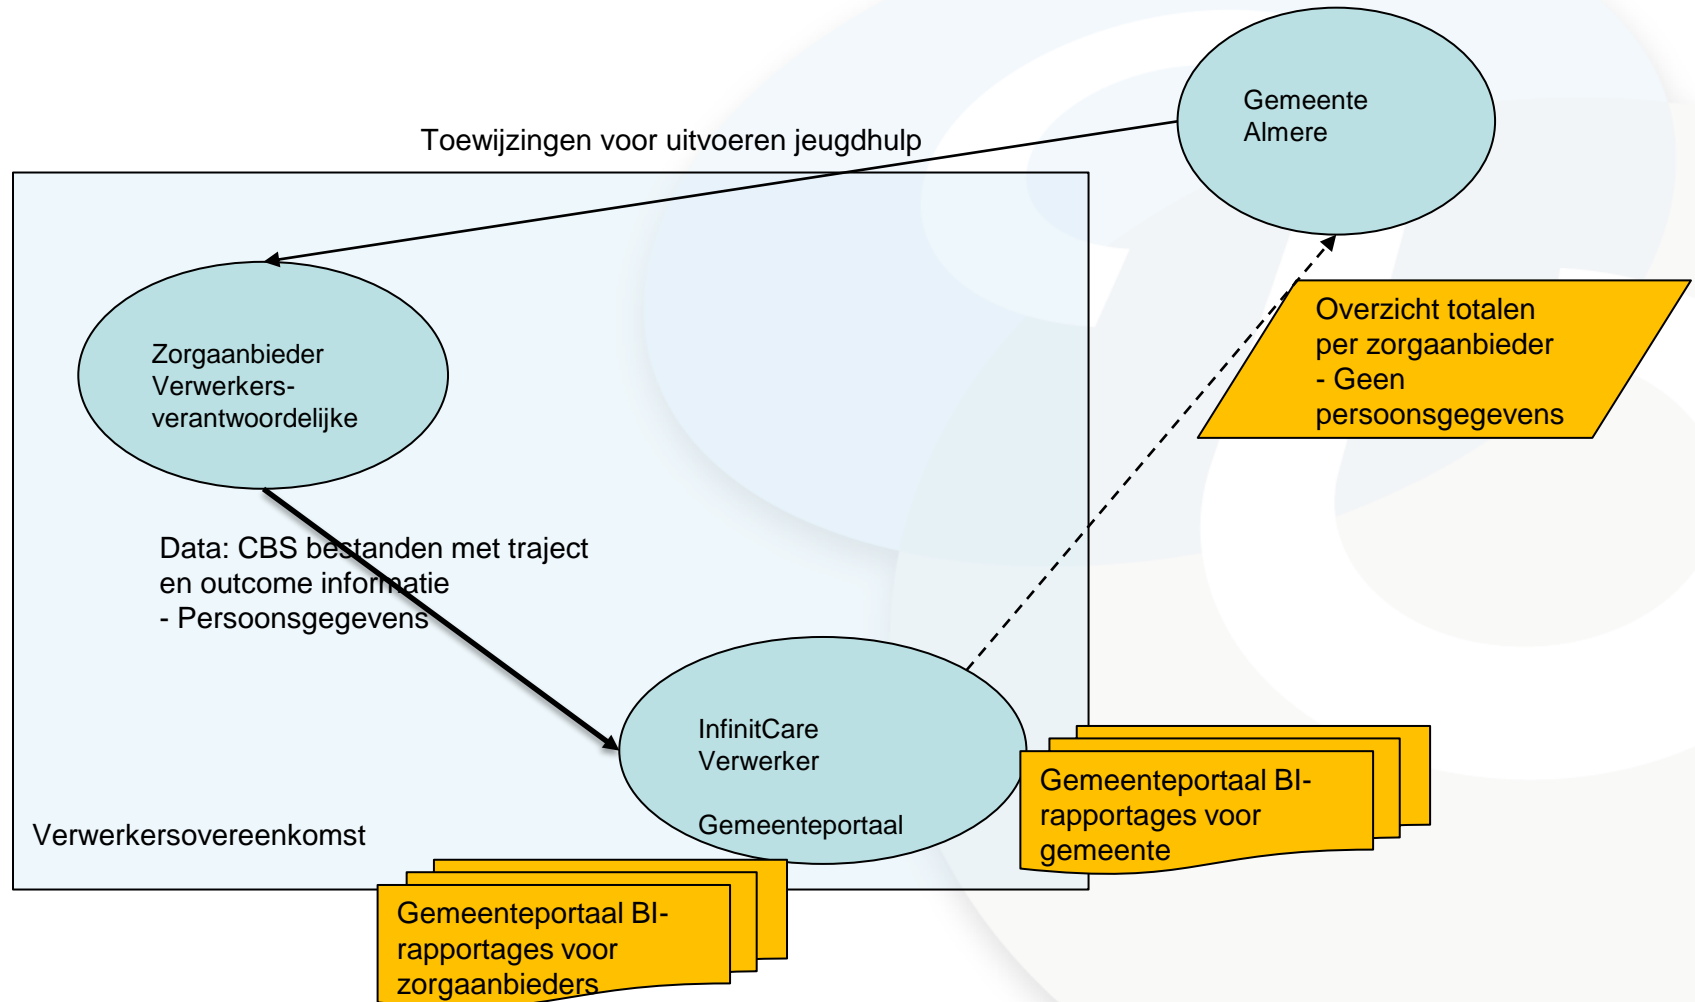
Gemeente Almere

Toewijzingen voor uitvoeren jeugdhulp

Zorgaanbieder Verwerkers-verantwoordelijke

Overzicht totalen per zorgaanbieder
- Geen persoonsgegevens

Data: CBS bestanden met traject en outcome informatie
- Persoonsgegevens

InfinitCare Verwerker

Gemeenteportaal

Verwerkersovereenkomst

Gemeenteportaal BI-rapportages voor gemeente

Gemeenteportaal BI-rapportages voor zorgaanbieders